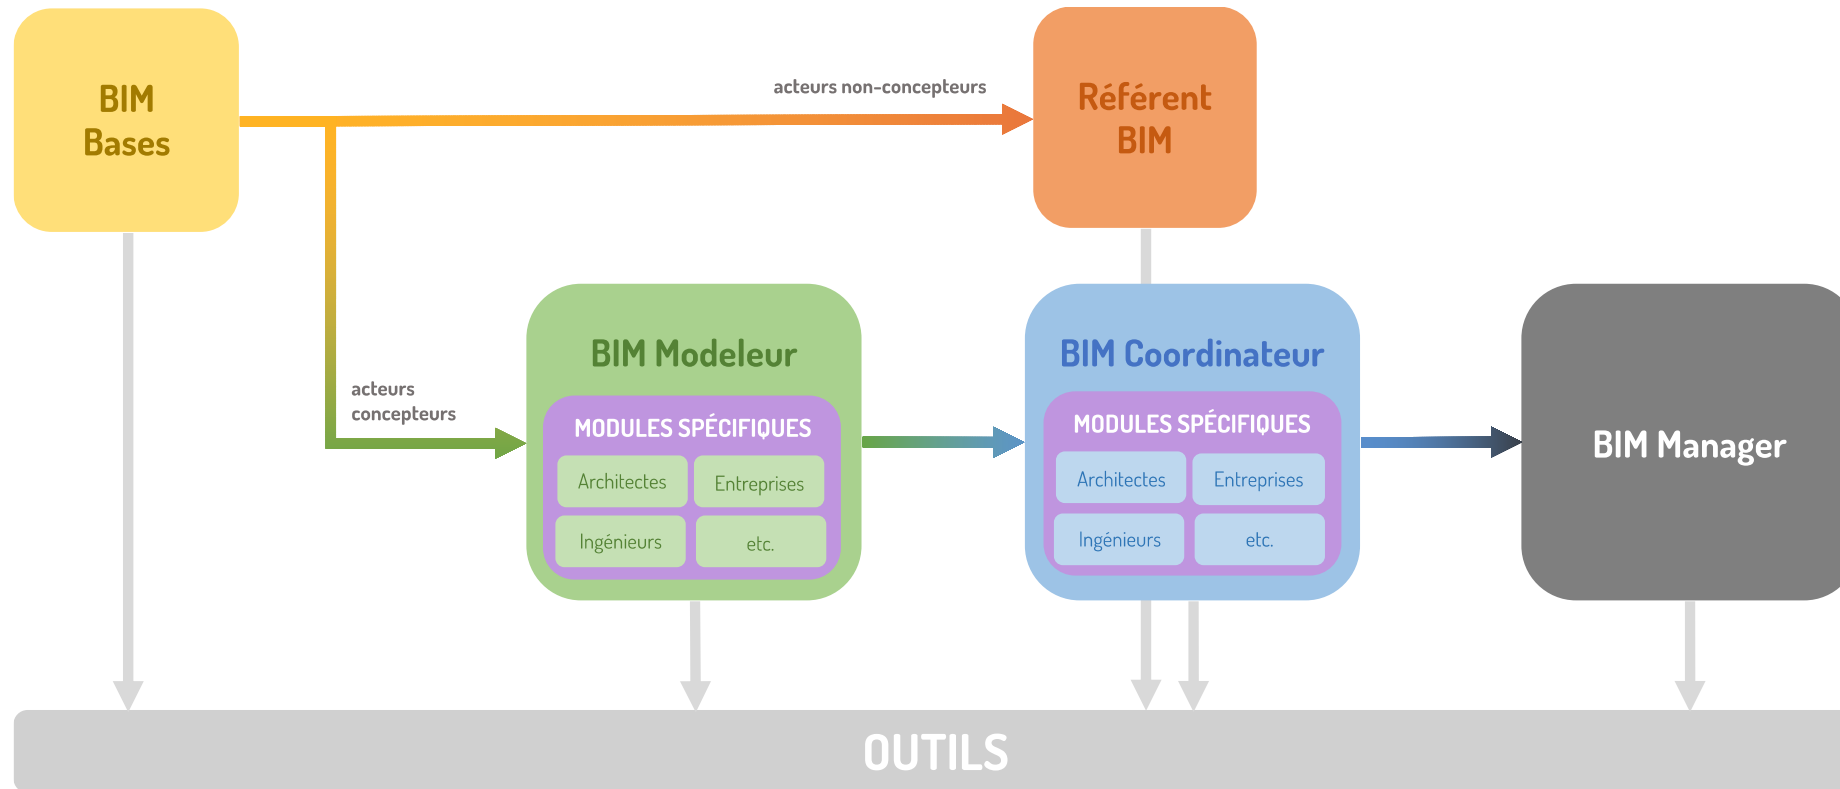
BIM Bases

acteurs non-concepteurs

Référent BIM

acteurs concepteurs

BIM Modeleur

MODULES SPÉCIFIQUES

Architectes

Entreprises

Ingénieurs

etc.

BIM Coordinateur

MODULES SPÉCIFIQUES

Architectes

Entreprises

Ingénieurs

etc.

BIM Manager

OUTILS